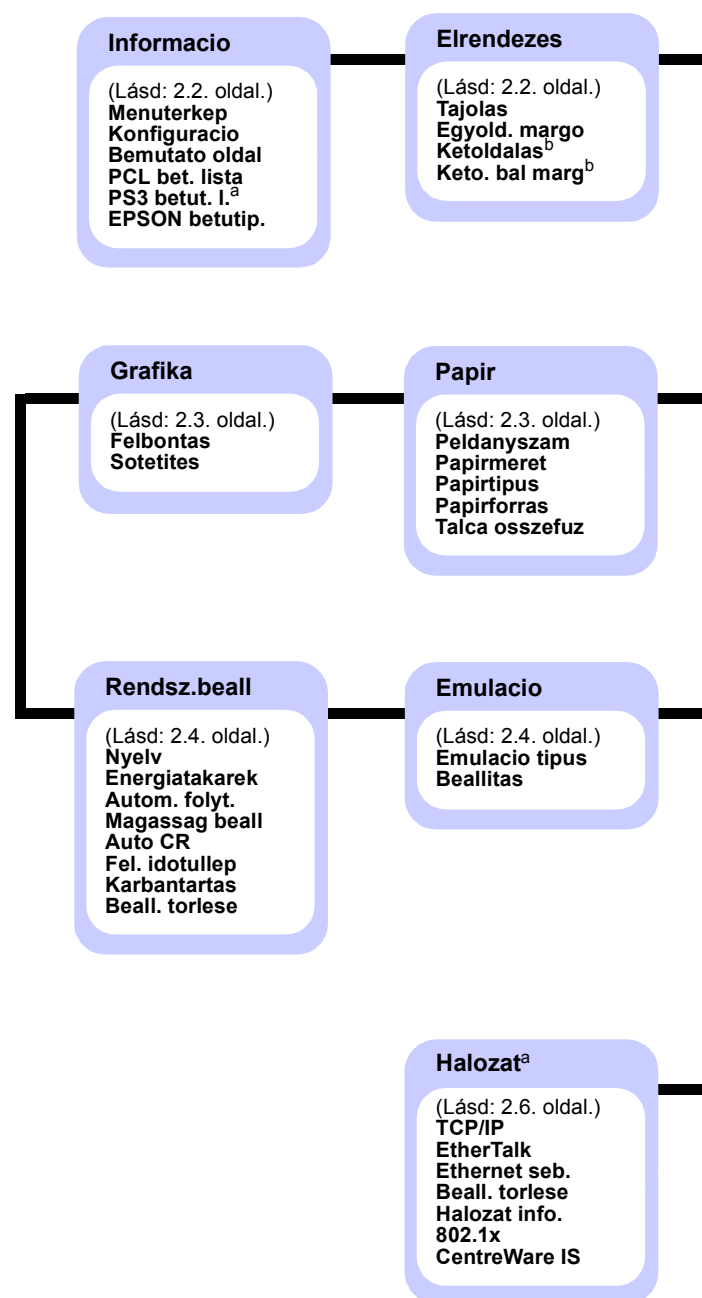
Informacio

(Lásd: 2.2. oldal.)
Menuterkep
Konfiguracio
Bemutato oldal
PCL bet. lista
PS3 betut. l.$^{a}$
EPSON betutip.

Elrendezes

(Lásd: 2.2. oldal.)
Tajolas
Egyold. margo
Ketoldalas$^{b}$
Keto. bal marg$^{b}$

Grafika

(Lásd: 2.3. oldal.)
Felbontas
Sotetites

Papir

(Lásd: 2.3. oldal.)
Peldanyszam
Papirmeret
Papirtipus
Papirforras
Talca osszefuz

Rendsz.beall

(Lásd: 2.4. oldal.)
Nyelv
Energiatakarek
Autom. folyt.
Magassag beall
Auto CR
Fel. idotullep
Karbantartas
Beall. torlese

Emulacio

(Lásd: 2.4. oldal.)
Emulacio tipus
Beallitas

Halozat$^{a}$

(Lásd: 2.6. oldal.)
TCP/IP
EtherTalk
Ethernet seb.
Beall. torlese
Halozat info.
802.1x
CentreWare IS